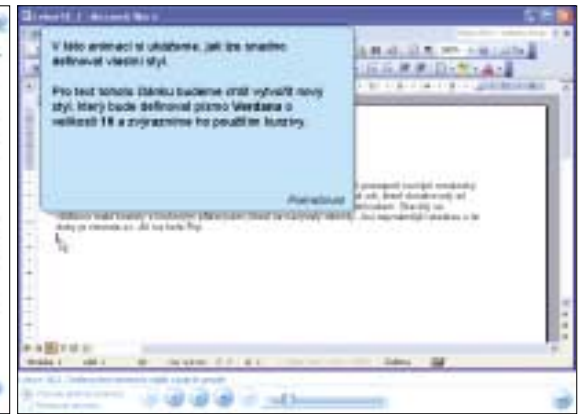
V této animaci si ukážeme, jak lze snadno definovat vlastní styl.

Pro text tohoto článku budeme chtít vytvořit nový styl, který bude definovat písmo Verdana o velikosti 10 a zvýrazníme ho použitím kurzívy.

Pokračovat

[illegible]